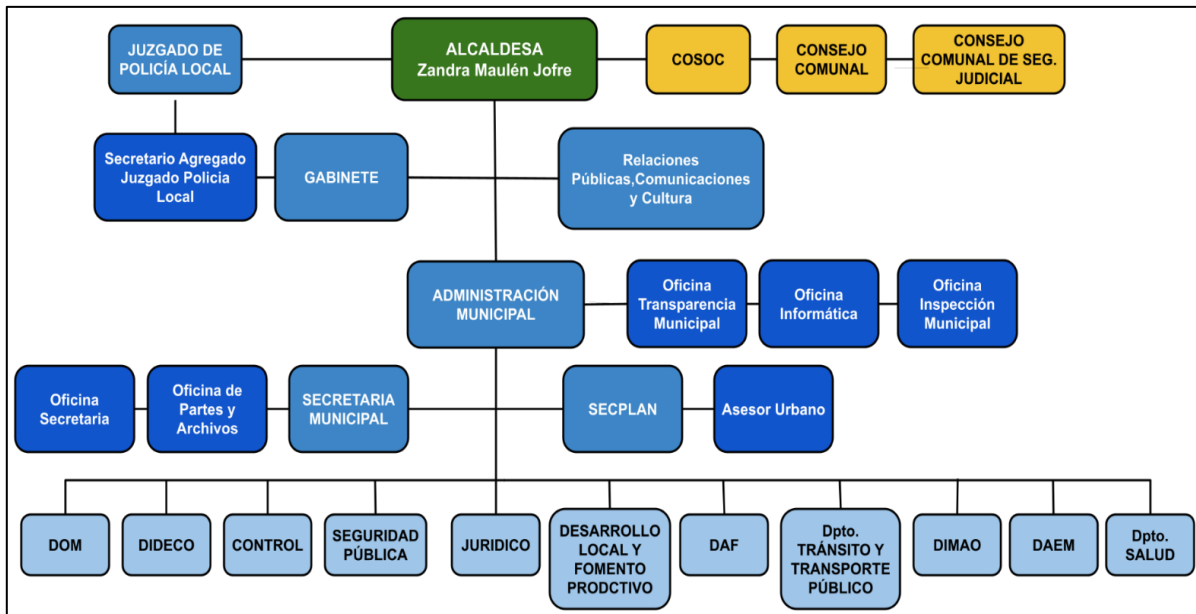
JUZGADO DE POLICÍA LOCAL

ALCALDESA
Zandra Maulén Jofre

COSOC

CONSEJO COMUNAL

CONSEJO COMUNAL DE SEG. JUDICIAL

Secretario Agregado Juzgado Policia Local

GABINETE

Relaciones Públicas,Comunicaciones y Cultura

ADMINISTRACIÓN MUNICIPAL

Oficina Transparencia Municipal

Oficina Informática

Oficina Inspección Municipal

Oficina Secretaria

Oficina de Partes y Archivos

SECRETARIA MUNICIPAL

SECPLAN

Asesor Urbano

DOM

DIDECO

CONTROL

SEGURIDAD PÚBLICA

JURIDICO

DESARROLLO LOCAL Y FOMENTO PRODCTIVO

DAF

Dpto. TRÁNSITO Y TRANSPORTE PÚBLICO

DIMAO

DAEM

Dpto. SALUD